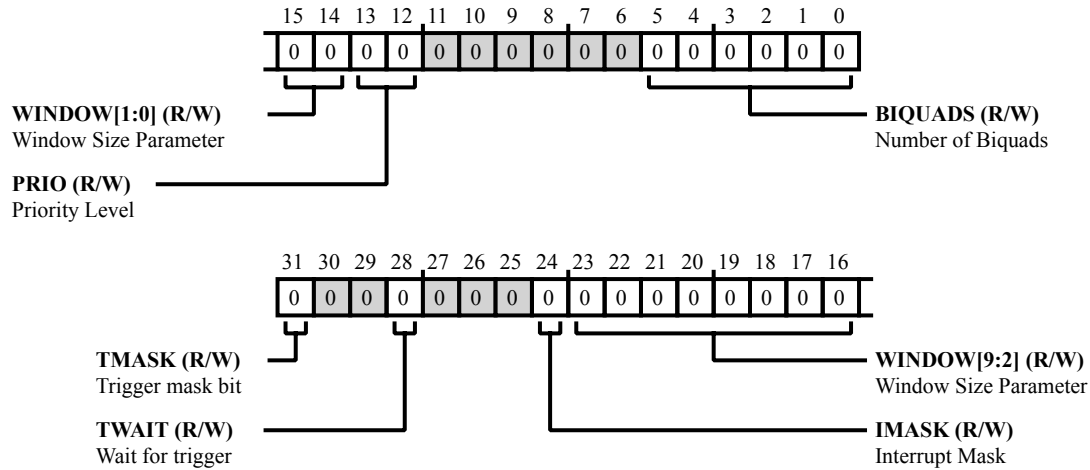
15 14 13 12 11 10 9 8 7 6 5 4 3 2 1 0

| 0 | 0 | 0 | 0 | 0 | 0 | 0 | 0 | 0 | 0 | 0 | 0 | 0 | 0 | 0 | 0 |
|---|---|---|---|---|---|---|---|---|---|---|---|---|---|---|---|

**WINDOW[1:0] (R/W)**
Window Size Parameter

**BIQUADS (R/W)**
Number of Biquads

**PRIO (R/W)**
Priority Level

31 30 29 28 27 26 25 24 23 22 21 20 19 18 17 16

| 0 | 0 | 0 | 0 | 0 | 0 | 0 | 0 | 0 | 0 | 0 | 0 | 0 | 0 | 0 | 0 |
|---|---|---|---|---|---|---|---|---|---|---|---|---|---|---|---|

**TMASK (R/W)**
Trigger mask bit

**WINDOW[9:2] (R/W)**
Window Size Parameter

**TWAIT (R/W)**
Wait for trigger

**IMASK (R/W)**
Interrupt Mask